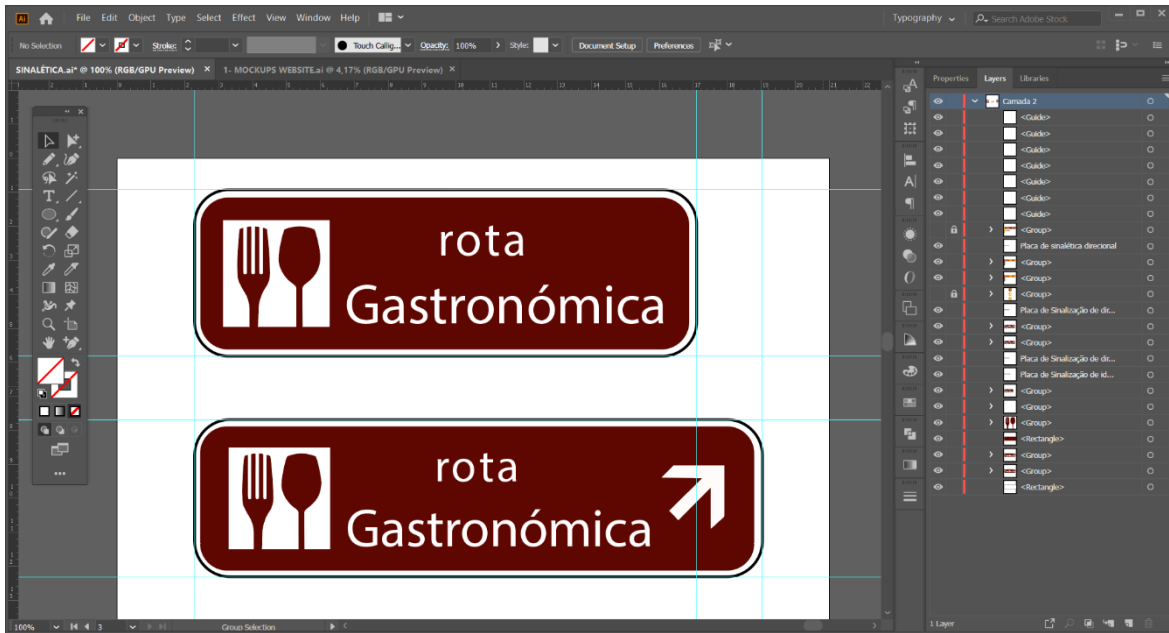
Ai File Edit Object Type Select Effect View Window Help

Typography

Search Adobe Stock

No Selection Stroke: Touch Callig... Opacity: 100% Style: Document Setup Preferences

SINALÉTICA.ai* @ 100% (RGB/GPU Preview) ×
1- MOCKUPS WEBSITE.ai @ 4,17% (RGB/GPU Preview) ×

rota
Gastronómica

rota
Gastronómica

Properties Layers Libraries

Camada 2
<Guide>
<Guide>
<Guide>
<Guide>
<Guide>
<Guide>
<Guide>
<Group>
Placa de sinalética direcional
<Group>
<Group>
<Group>
Placa de Sinalização de dir...
<Group>
<Group>
Placa de Sinalização de dir...
Placa de Sinalização de id...
<Group>
<Group>
<Group>
<Rectangle>
<Group>
<Group>
<Rectangle>

1 Layer

100% 3 Group Selection